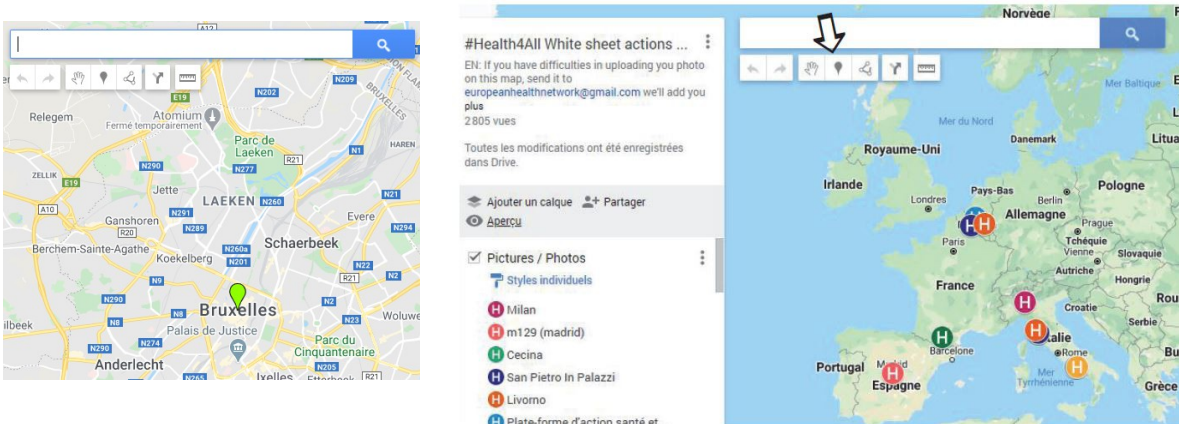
A12
N209
VAN FLA
BRUXELLES
Relegem
Atomium
Fermé temporairement
N202
E19
Parc de Laeken
HAREN
N290
R21
N1
ZELLIK
E19
N277
Jette
N21
A10
LAEKEN
N260
Ganshoren
N291
Evere
R20
N289
N294
Berchem-Sainte-Agathe
Schaerbeek
N260a
Koekelberg
N201
N22
N9
R21
N2
N290
Bruxelles
N8
N23
Woluwe
ilbeek
Palais de Justice
Parc du Cinquantenaire
N290
N274
Anderlecht
N265
Ixelles
Etterbeek
N205
R21

#Health4All White sheet actions ...
EN: If you have difficulties in uploading you photo on this map, send it to europeanhealthnetwork@gmail.com we'll add you
plus
2 805 vues
Toutes les modifications ont été enregistrées dans Drive.
Ajouter un calque
Partager
Aperçu
Pictures / Photos
Styles individuels
Milan
m129 (madrid)
Cecina
San Pietro In Palazzi
Livorno
Plate-forme d'action santé et

Norvège
Mer Baltique
Mer du Nord
Danemark
Litua
Royaume-Uni
Irlande
Pays-Bas
Berlin
Pologne
Londres
Allemagne
Prague
Paris
Tchéquie
Vienne
Slovaquie
Autriche
Hongrie
France
Croatie
Rou
Serbie
Barcelone
Italie
Madrid
Rome
Bu
Portugal
Espagne
Mer Tyrrhénienne
Grèce